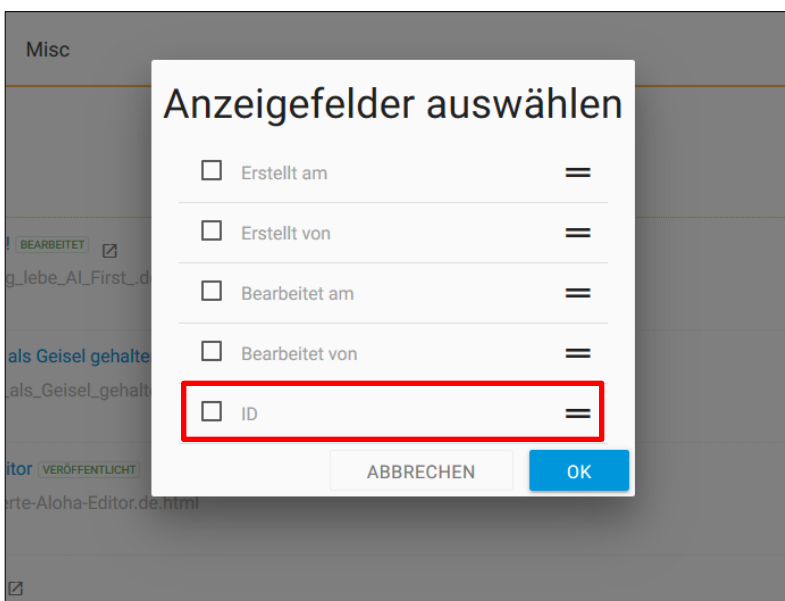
Misc

! BEARBEITET
g_lebe_AI_First_.de

als Geisel gehalte
_als_Geisel_gehalte

itor VERÖFFENTLICHT
erte-Aloha-Editor.de.html

Anzeigefelder auswählen

Erstellt am

Erstellt von

Bearbeitet am

Bearbeitet von

ID

ABBRECHEN

OK